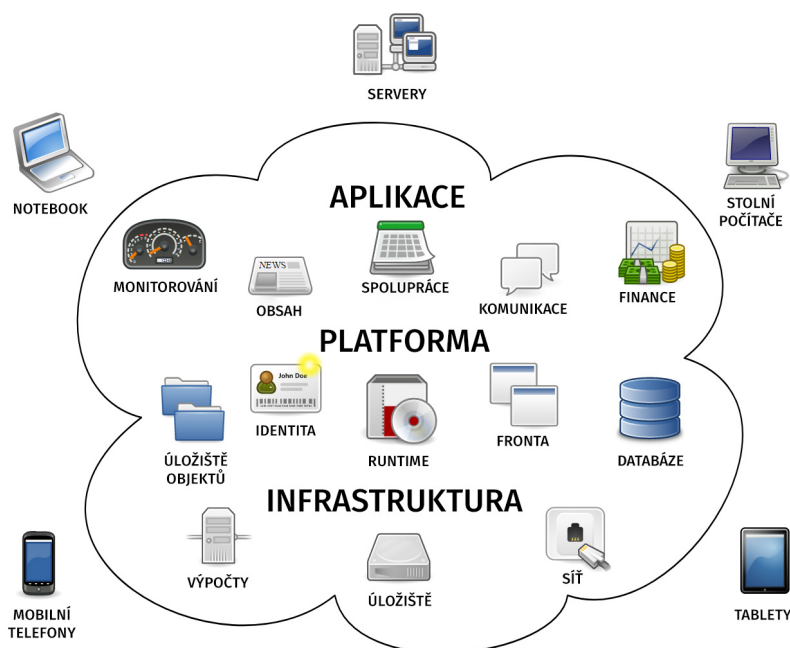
SERVERY

NOTEBOOK

STOLNÍ POČÍTAČE

APLIKACE

MONITOROVÁNÍ

NEWS

OBSAH

SPOLUPRÁCE

KOMUNIKACE

FINANCE

PLATFORMA

John Doe

IDENTITA

ÚLOŽIŠTĚ OBJEKTŮ

RUNTIME

FRONTA

DATABÁZE

INFRASTRUKTURA

VÝPOČTY

ÚLOŽIŠTĚ

SÍŤ

MOBILNÍ TELEFONY

TABLETY